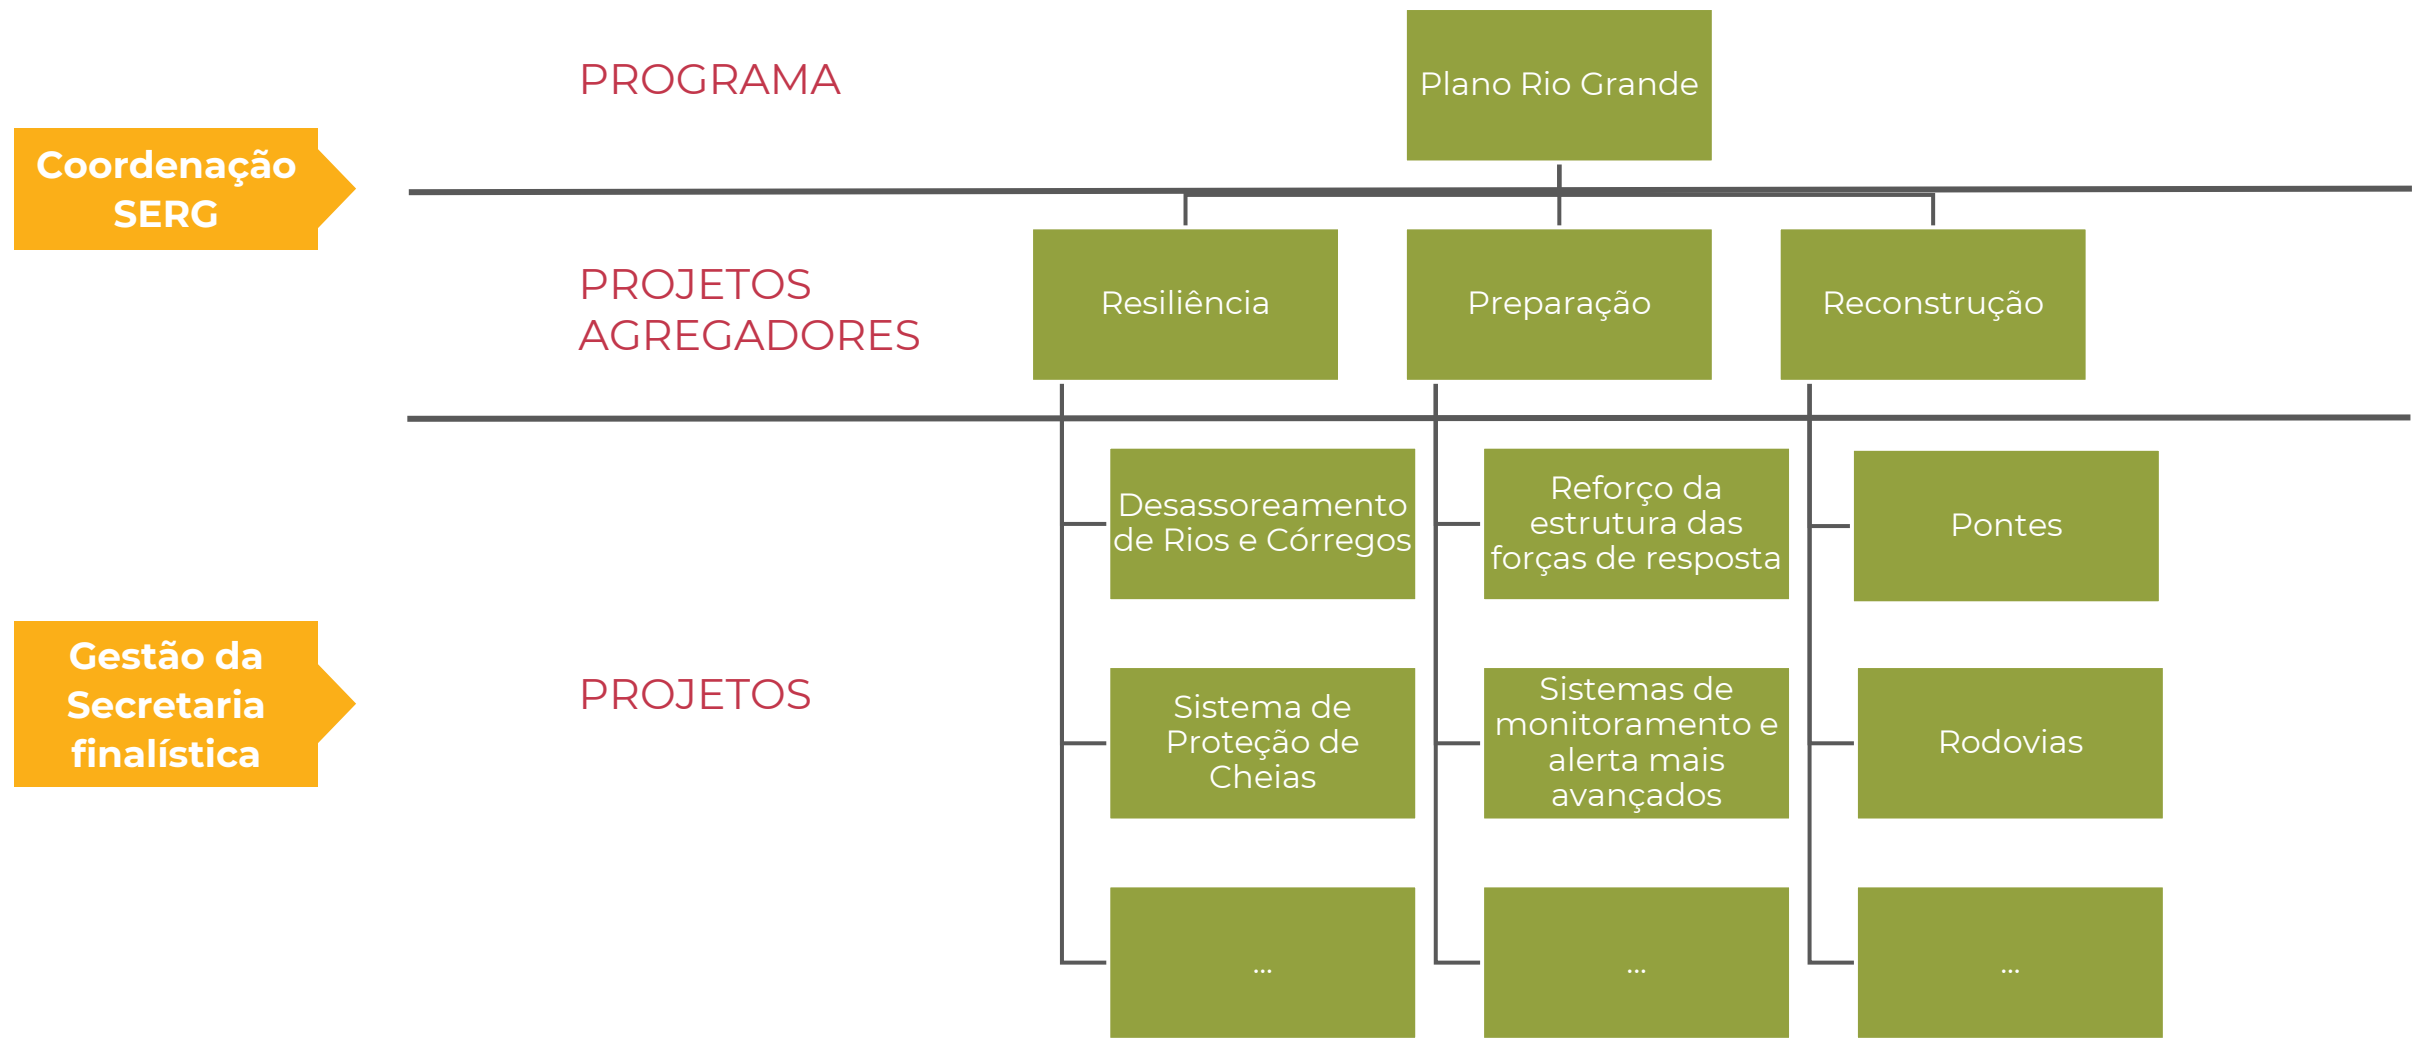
PROGRAMA

Plano Rio Grande

Coordenação SERG

PROJETOS AGREGADORES

Resiliência

Preparação

Reconstrução

Gestão da Secretaria finalística

PROJETOS

Desassoreamento de Rios e Córregos

Sistema de Proteção de Cheias

...

Reforço da estrutura das forças de resposta

Sistemas de monitoramento e alerta mais avançados

...

Pontes

Rodovias

...